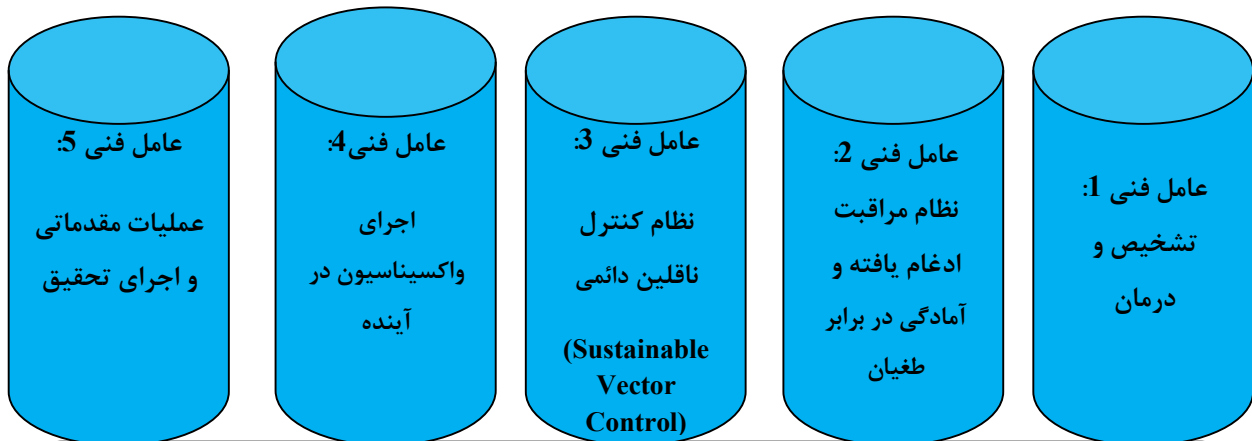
عامل فنی 1:
تشخیص و درمان

عامل فنی 2:
نظام مراقبت ادغام یافته و آمادگی در برابر طغیان

عامل فنی 3:
نظام کنترل ناقلین دائمی
(Sustainable Vector Control)

عامل فنی4:
اجرای واکسیناسیون در آینده

عامل فنی 5:
عملیات مقدماتی و اجرای تحقیق